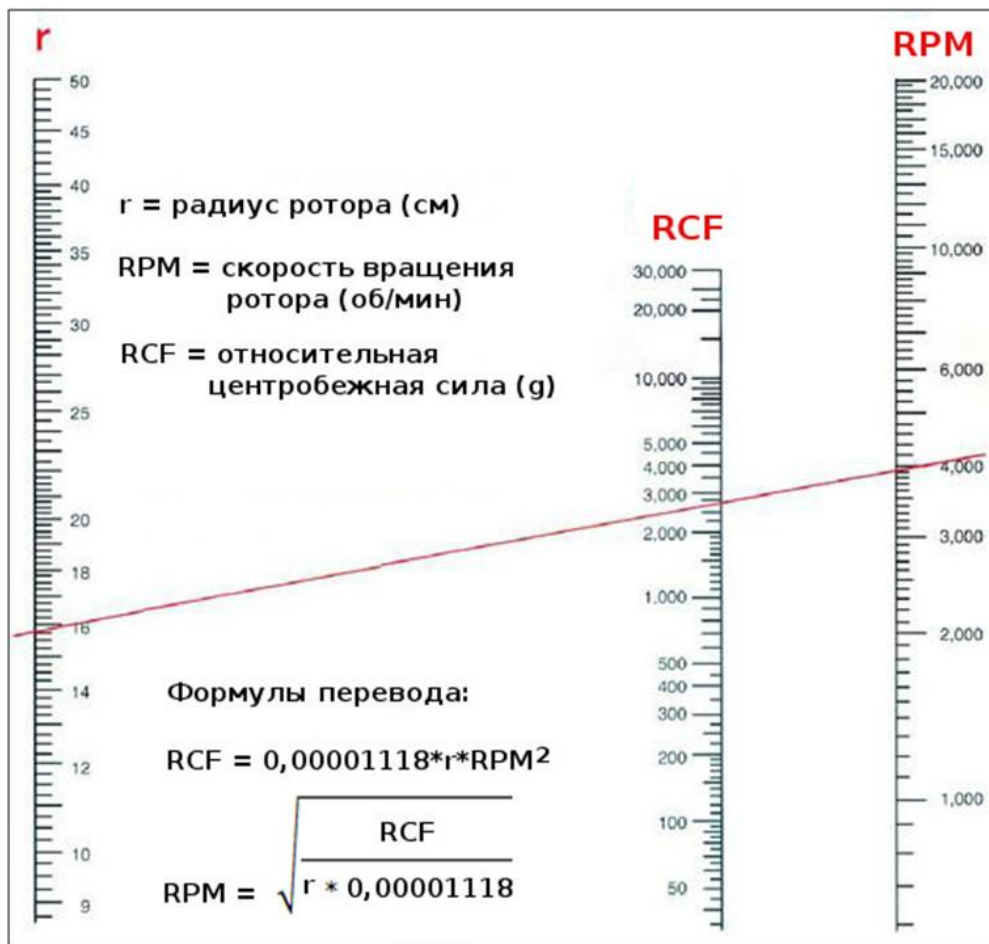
r

50
45
40
35
30
25
20
18
16
14
12
10
9

r = радиус ротора (см)

RPM = скорость вращения ротора (об/мин)

RCF = относительная центробежная сила (g)

RCF

30,000
20,000
10,000
5,000
4,000
3,000
2,000
1,000
500
400
300
200
100
50

RPM

20,000
15,000
10,000
6,000
4,000
3,000
2,000
1,000

Формулы перевода:

RCF = 0,00001118*r*RPM$^2$

RPM = $\sqrt{\frac{RCF}{r * 0,00001118}}$